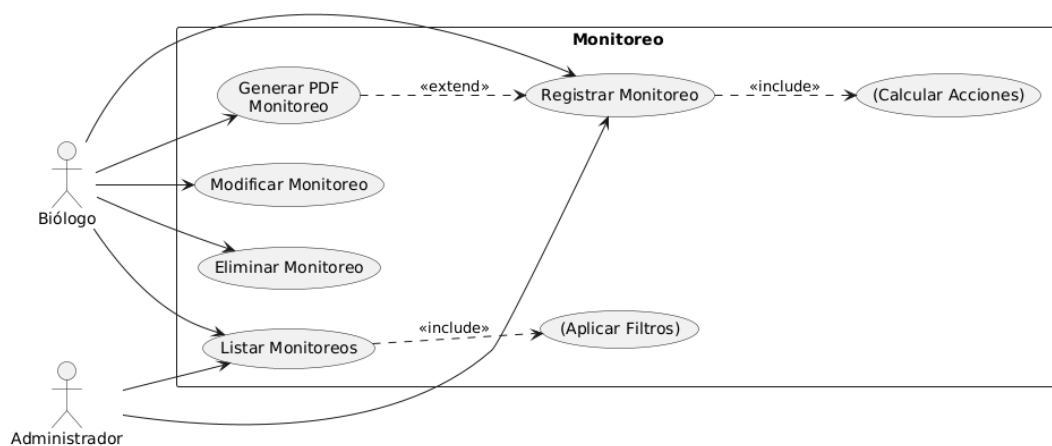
Monitoreo

Generar PDF Monitoreo

«extend»

Registrar Monitoreo

«include»

(Calcular Acciones)

Modificar Monitoreo

Biólogo

Eliminar Monitoreo

Listar Monitoreos

«include»

(Aplicar Filtros)

Administrador